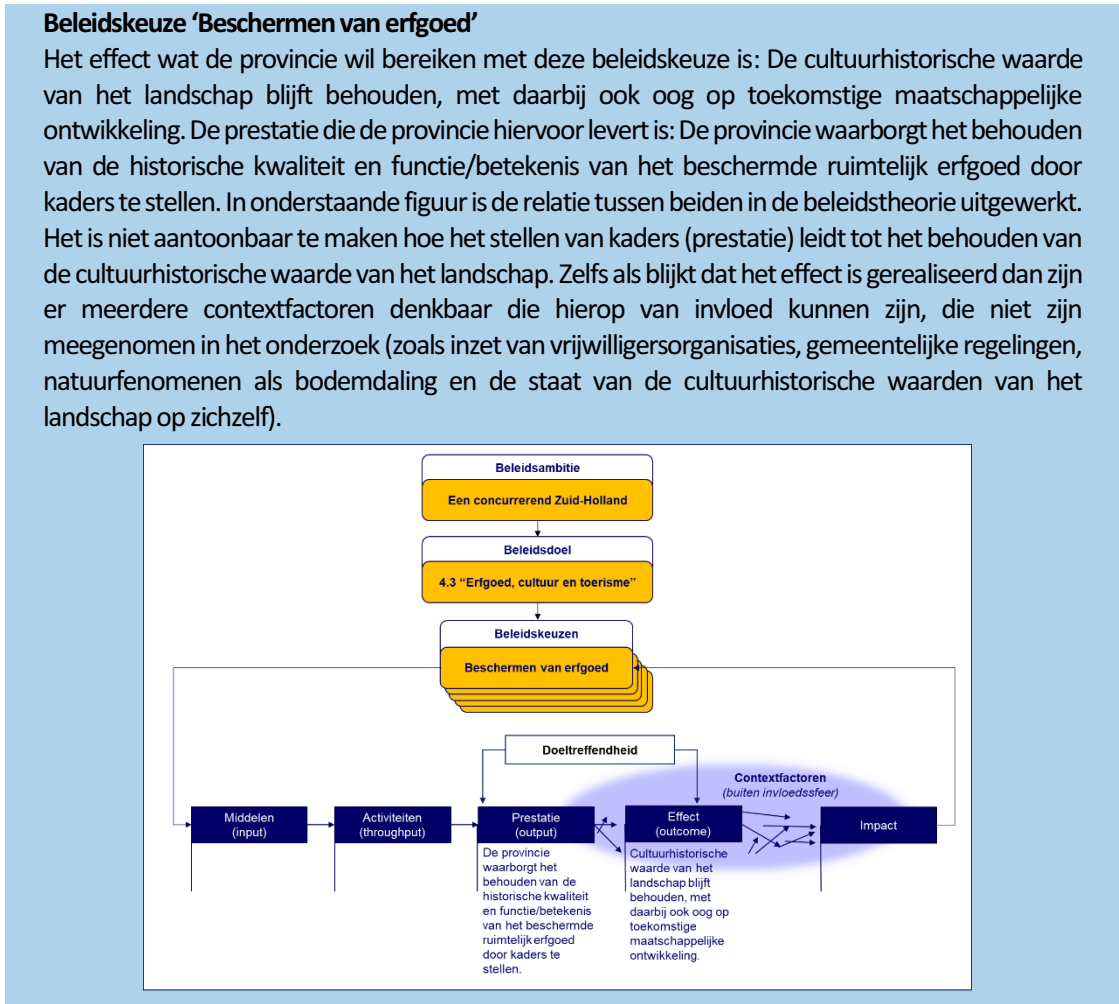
**Beleidskeuze 'Beschermen van erfgoed'**

Het effect wat de provincie wil bereiken met deze beleidskeuze is: De cultuurhistorische waarde van het landschap blijft behouden, met daarbij ook oog op toekomstige maatschappelijke ontwikkeling. De prestatie die de provincie hiervoor levert is: De provincie waarborgt het behouden van de historische kwaliteit en functie/betekenis van het beschermde ruimtelijk erfgoed door kaders te stellen. In onderstaande figuur is de relatie tussen beiden in de beleidstheorie uitgewerkt. Het is niet aantoonbaar te maken hoe het stellen van kaders (prestatie) leidt tot het behouden van de cultuurhistorische waarde van het landschap. Zelfs als blijkt dat het effect is gerealiseerd dan zijn er meerdere contextfactoren denkbaar die hierop van invloed kunnen zijn, die niet zijn meegenomen in het onderzoek (zoals inzet van vrijwilligersorganisaties, gemeentelijke regelingen, natuurfenomenen als bodemdaling en de staat van de cultuurhistorische waarden van het landschap op zichzelf).

Beleidsambitie
Een concurrerend Zuid-Holland

Beleidsdoel
4.3 "Erfgoed, cultuur en toerisme"

Beleidskeuzen
Beschermen van erfgoed

Doeltreffendheid

Contextfactoren
(buiten invloedssfeer)

Middelen
(input)

Activiteiten
(throughput)

Prestatie
(output)

Effect
(outcome)

Impact

De provincie waarborgt het behouden van de historische kwaliteit en functie/betekenis van het beschermde ruimtelijk erfgoed door kaders te stellen.

Cultuurhistorische waarde van het landschap blijft behouden, met daarbij ook oog op toekomstige maatschappelijke ontwikkeling.